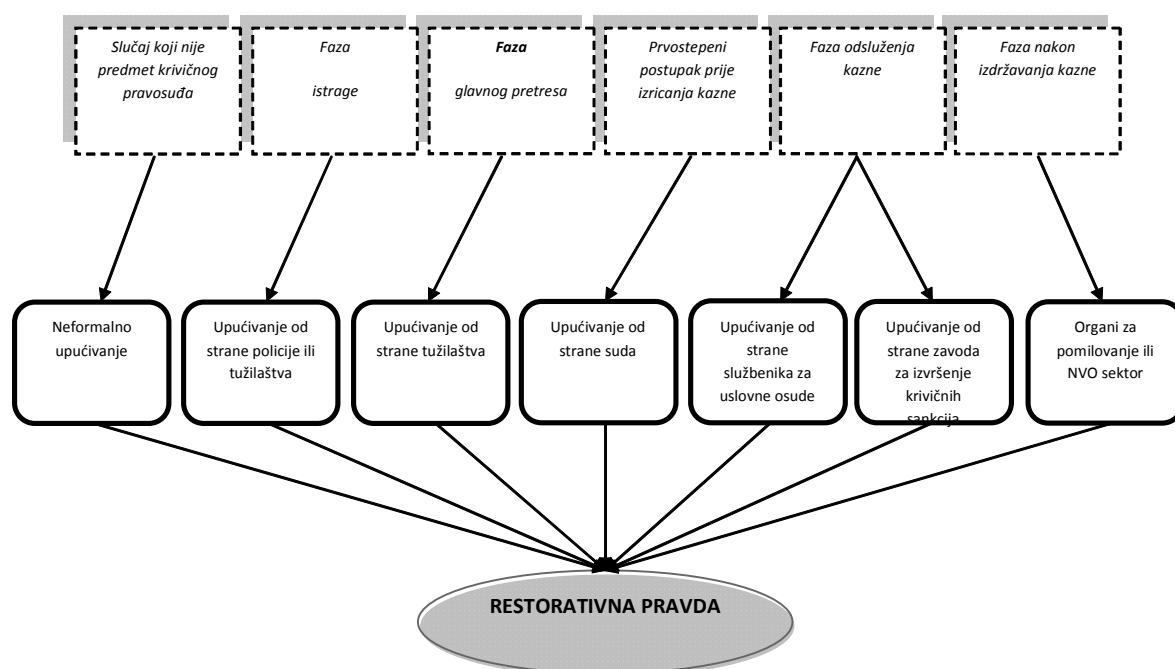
Slučaj koji nije predmet krivičnog pravosuđa

Faza istrage

**Faza** glavnog pretresa

Prvostepeni postupak prije izricanja kazne

Faza odsluženja kazne

Faza nakon izdržavanja kazne

Neformalno upućivanje

Upućivanje od strane policije ili tužilaštva

Upućivanje od strane tužilaštva

Upućivanje od strane suda

Upućivanje od strane službenika za uslovne osude

Upućivanje od strane zavoda za izvršenje krivičnih sankcija

Organi za pomilovanje ili NVO sektor

RESTORATIVNA PRAVDA